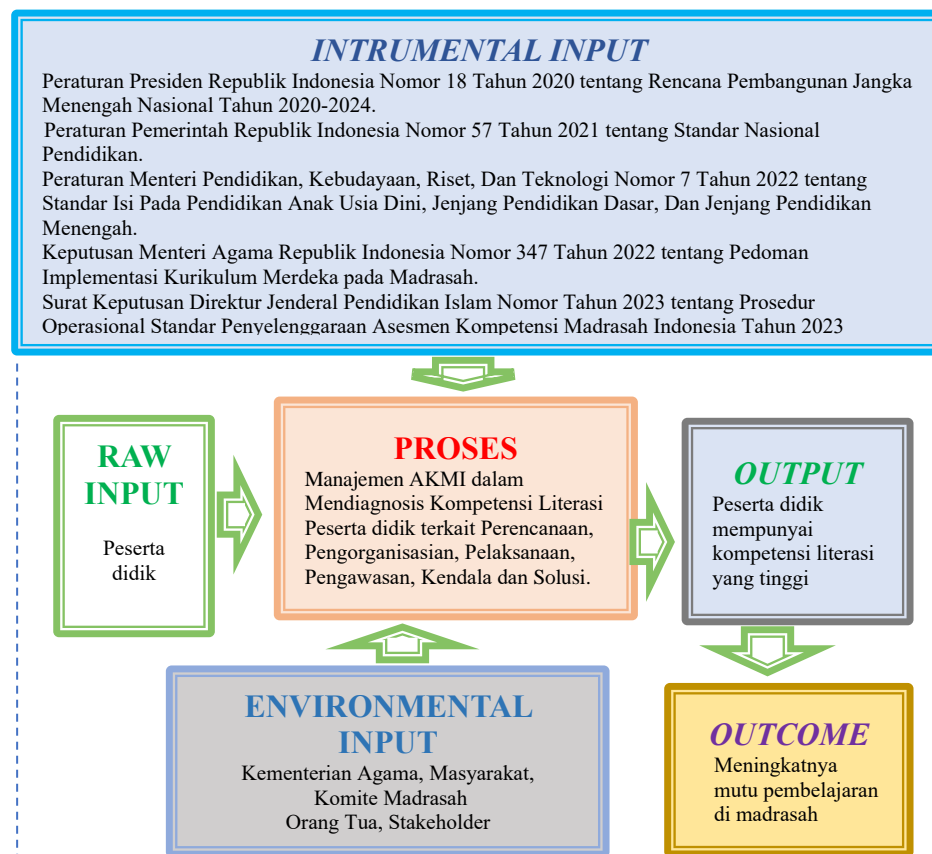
INTRUMENTAL INPUT

Peraturan Presiden Republik Indonesia Nomor 18 Tahun 2020 tentang Rencana Pembangunan Jangka Menengah Nasional Tahun 2020-2024.

Peraturan Pemerintah Republik Indonesia Nomor 57 Tahun 2021 tentang Standar Nasional Pendidikan.

Peraturan Menteri Pendidikan, Kebudayaan, Riset, Dan Teknologi Nomor 7 Tahun 2022 tentang Standar Isi Pada Pendidikan Anak Usia Dini, Jenjang Pendidikan Dasar, Dan Jenjang Pendidikan Menengah.

Keputusan Menteri Agama Republik Indonesia Nomor 347 Tahun 2022 tentang Pedoman Implementasi Kurikulum Merdeka pada Madrasah.

Surat Keputusan Direktur Jenderal Pendidikan Islam Nomor Tahun 2023 tentang Prosedur Operasional Standar Penyelenggaraan Asesmen Kompetensi Madrasah Indonesia Tahun 2023

RAW INPUT

Peserta didik

PROSES

Manajemen AKMI dalam Mendiagnosis Kompetensi Literasi Peserta didik terkait Perencanaan, Pengorganisasian, Pelaksanaan, Pengawasan, Kendala dan Solusi.

OUTPUT

Peserta didik mempunyai kompetensi literasi yang tinggi

ENVIRONMENTAL INPUT

Kementerian Agama, Masyarakat, Komite Madrasah Orang Tua, Stakeholder

OUTCOME

Meningkatnya mutu pembelajaran di madrasah